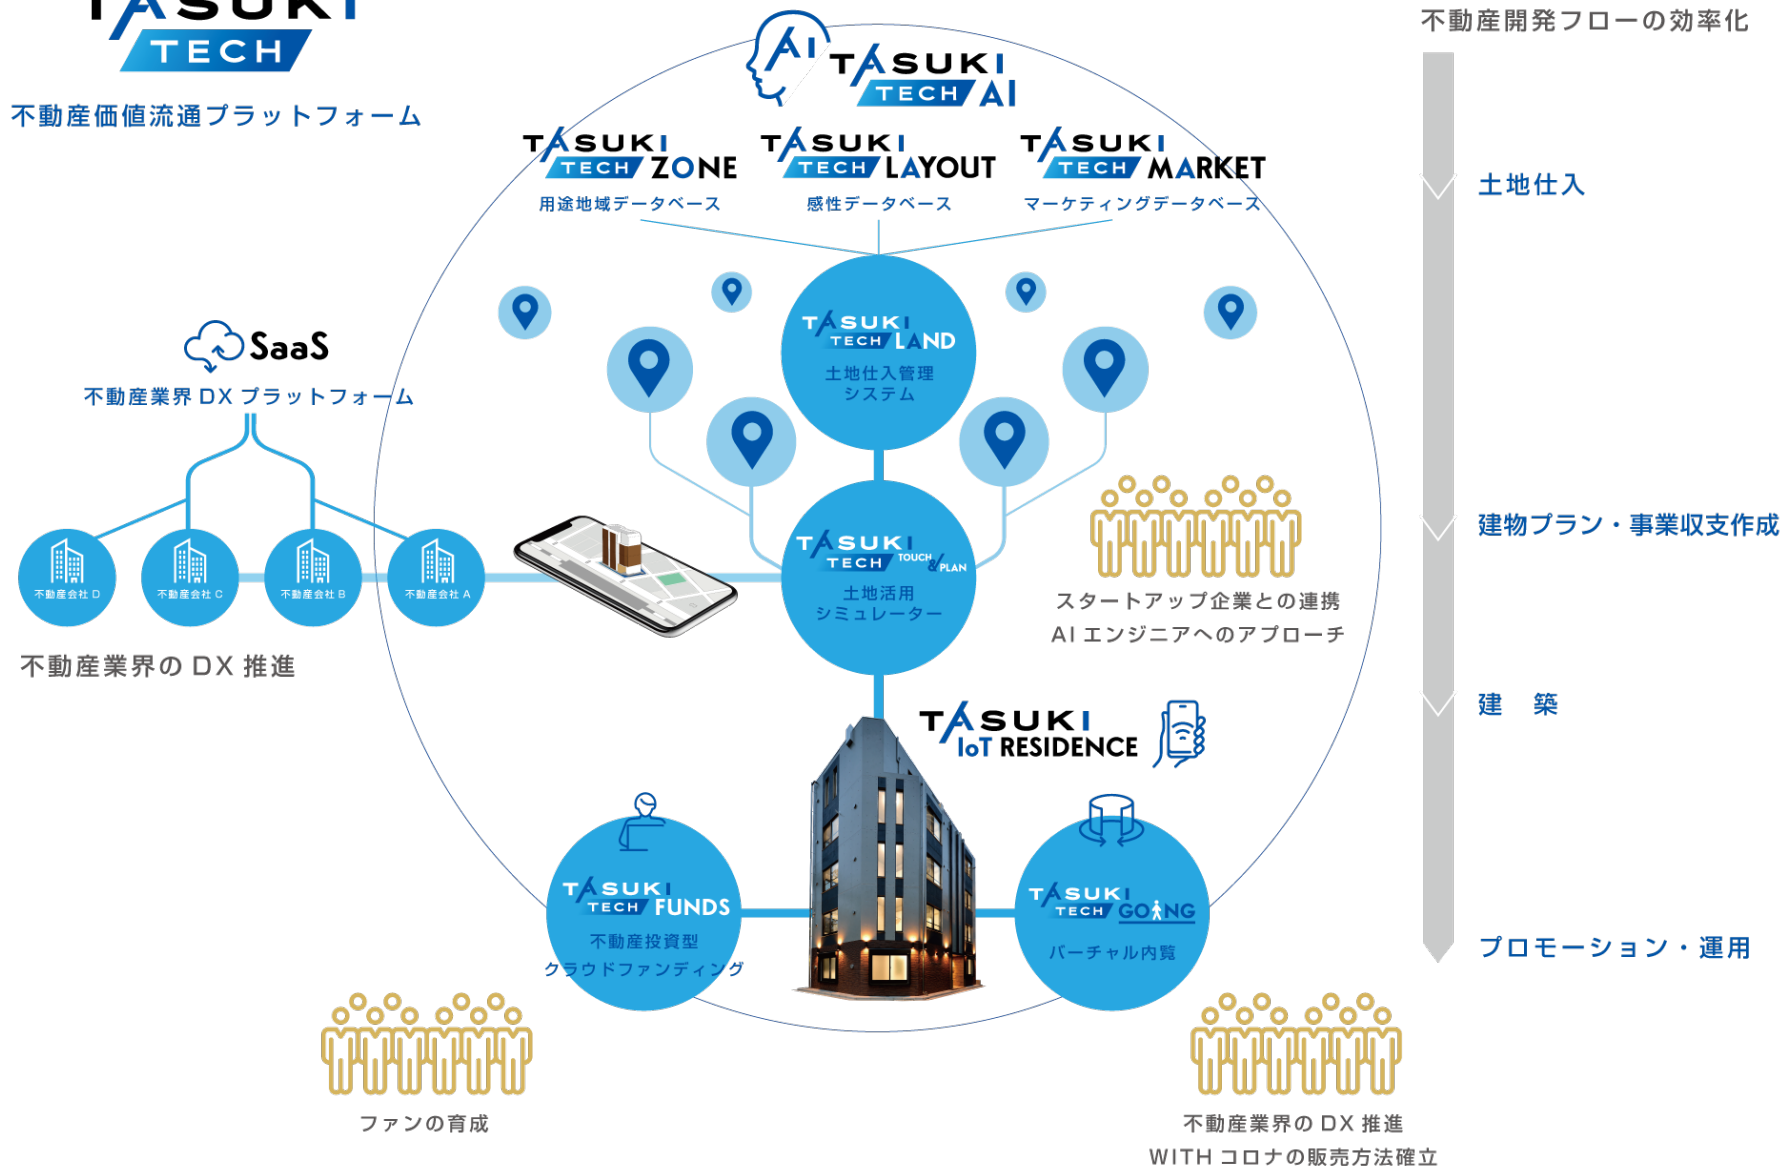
TASUKI TECH
不動産価値流通プラットフォーム

TASUKI TECH AI

TASUKI TECH ZONE
用途地域データベース

TASUKI TECH LAYOUT
感性データベース

TASUKI TECH MARKET
マーケティングデータベース

SaaS
不動産業界 DX プラットフォーム

TASUKI TECH LAND
土地仕入管理システム

TASUKI TECH TOUCH & PLAN
土地活用シミュレーター

不動産会社 D
不動産会社 C
不動産会社 B
不動産会社 A

不動産業界の DX 推進

スタートアップ企業との連携
AI エンジニアへのアプローチ

TASUKI IoT RESIDENCE

TASUKI TECH FUNDS
不動産投資型クラウドファンディング

TASUKI TECH GOING
バーチャル内覧

ファンの育成

不動産業界の DX 推進
WITH コロナの販売方法確立

不動産開発フローの効率化
土地仕入
建物プラン・事業収支作成
建　築
プロモーション・運用